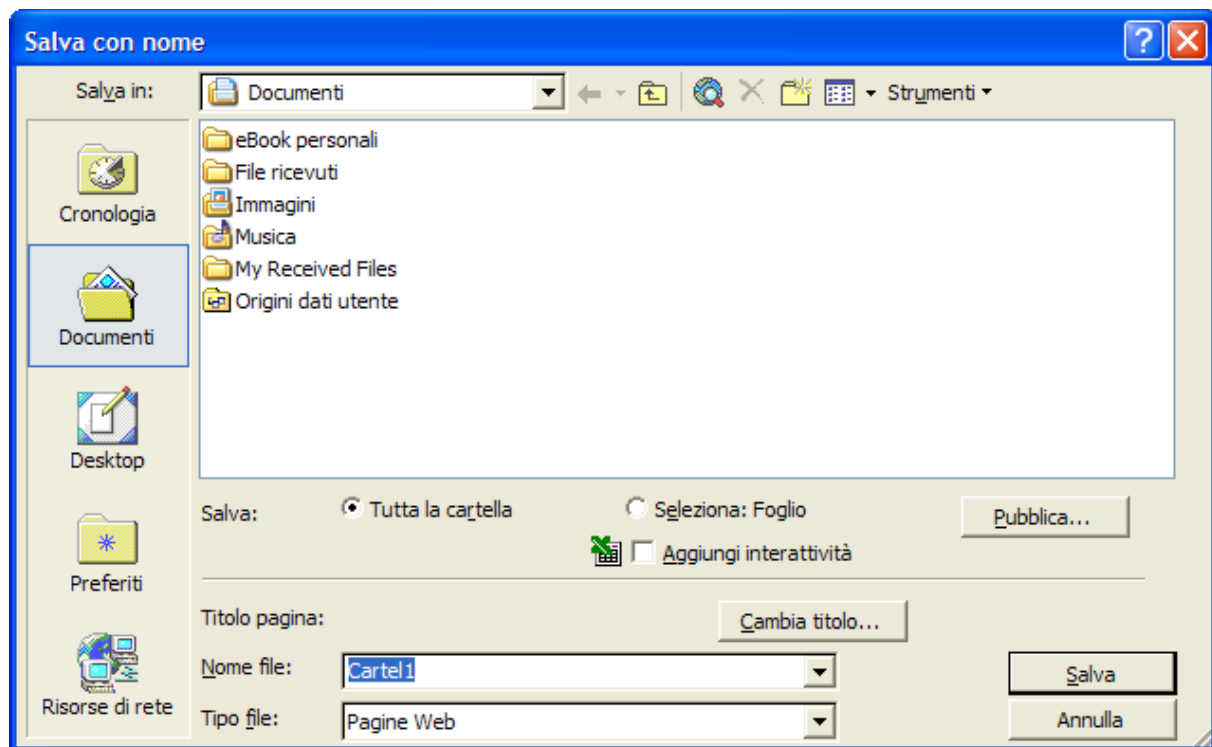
Salva con nome

Salva in: Documenti

Strumenti

Cronologia

Documenti

Desktop

Preferiti

Risorse di rete

eBook personali
File ricevuti
Immagini
Musica
My Received Files
Origini dati utente

Salva: Tutta la cartella Seleziona: Foglio Pubblica...

Aggiungi interattività

Titolo pagina: Cambia titolo...

Nome file: Cartel1

Salva

Tipo file: Pagine Web

Annulla